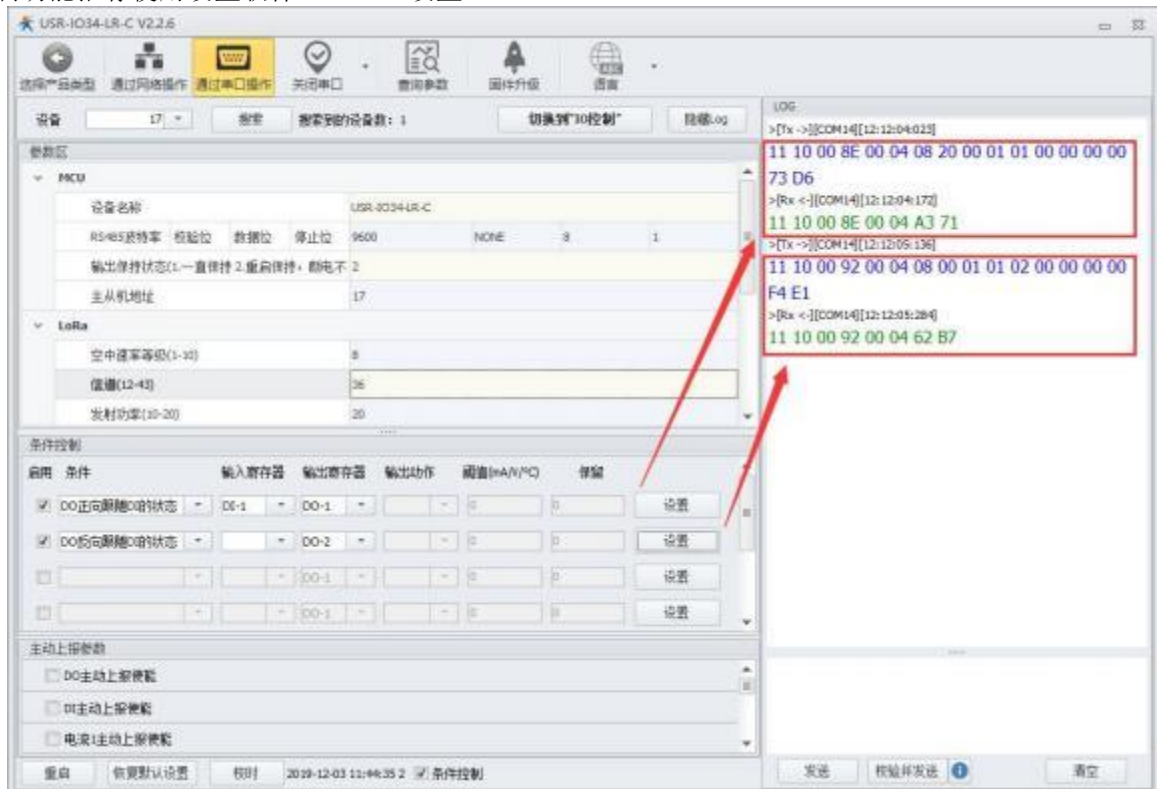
USR-IO34-LR-C V2.2.6

选择产品类型 通过网络操作 通过串口操作 关闭串口 查询参数 固件升级 语言

设备 17 搜索 搜索到的设备数：1 切换到"IO控制" 隐藏Log

参数区

MCU

设备名称 USR-IO34-LR-C

RS485波特率 校验位 数据位 停止位 9600 NONE 8 1

输出保持状态(1.一直保持 2.重启保持，断电不 2

主从机地址 17

LoRa

空中速率等级(1-10) 8

信道(12-43) 36

发射功率(10-20) 20

条件控制

启用 条件 输入寄存器 输出寄存器 输出动作 阈值(mA/V/°C) 保留

DO正向跟随DI的状态 DI-1 DO-1 0 0 设置

DO反向跟随DI的状态 DO-2 0 0 设置

DO-1 0 0 设置

DO-1 0 0 设置

主动上报参数

DO主动上报使能

DI主动上报使能

电流1主动上报使能

重启 恢复默认设置 校时 2019-12-03 11:44:35 2 条件控制

LOG

>[Tx ->][COM14][12:12:04:023]
11 10 00 8E 00 04 08 20 00 01 01 00 00 00 00 73 D6
>[Rx <-][COM14][12:12:04:172]
11 10 00 8E 00 04 A3 71
>[Tx ->][COM14][12:12:05:136]
11 10 00 92 00 04 08 00 01 01 02 00 00 00 00 F4 E1
>[Rx <-][COM14][12:12:05:284]
11 10 00 92 00 04 62 B7

发送 校验并发送 清空